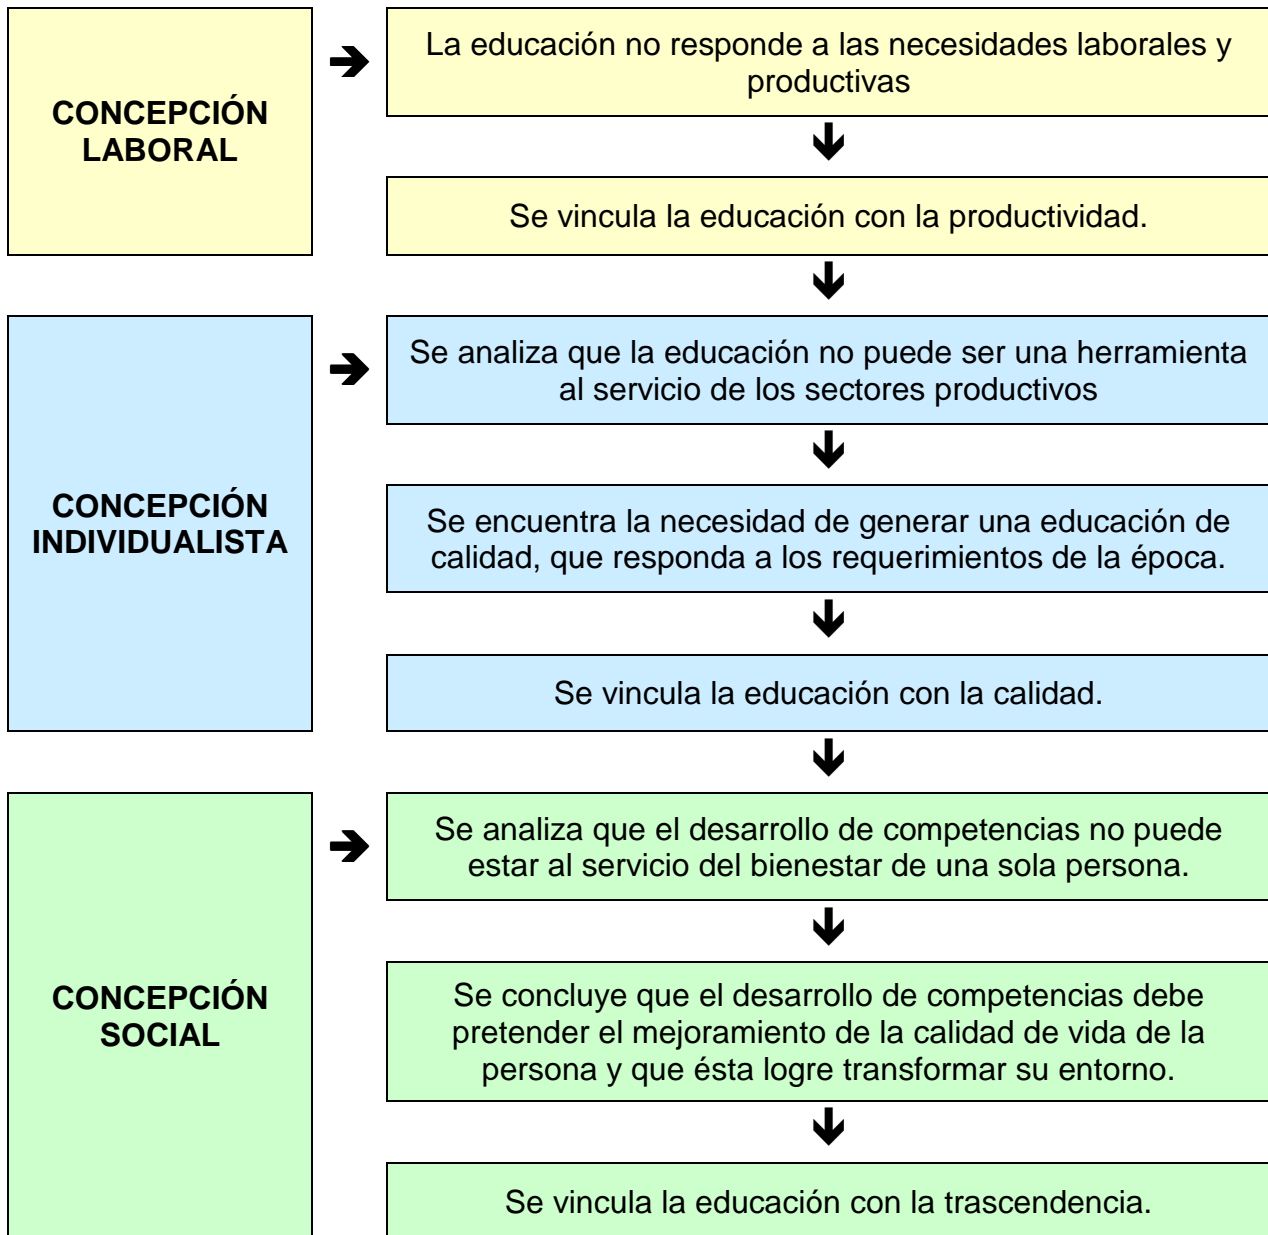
CONCEPCIÓN LABORAL

La educación no responde a las necesidades laborales y productivas

Se vincula la educación con la productividad.

CONCEPCIÓN INDIVIDUALISTA

Se analiza que la educación no puede ser una herramienta al servicio de los sectores productivos

Se encuentra la necesidad de generar una educación de calidad, que responda a los requerimientos de la época.

Se vincula la educación con la calidad.

CONCEPCIÓN SOCIAL

Se analiza que el desarrollo de competencias no puede estar al servicio del bienestar de una sola persona.

Se concluye que el desarrollo de competencias debe pretender el mejoramiento de la calidad de vida de la persona y que ésta logre transformar su entorno.

Se vincula la educación con la trascendencia.